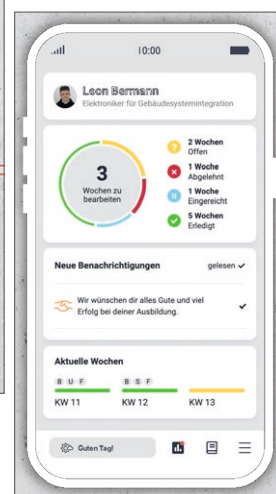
10:00

Leon Bermann
Elektroniker für Gebäudesystemintegration

3
Wochen zu bearbeiten

2 Wochen
Offen

1 Woche
Abgelehnt

1 Woche
Eingereicht

5 Wochen
Erledigt

Neue Benachrichtigungen
gelesen ✔

Wir wünschen dir alles Gute und viel Erfolg bei deiner Ausbildung. ✔

Aktuelle Wochen

B U F
KW 11

B S F
KW 12

KW 13

Guten Tag!